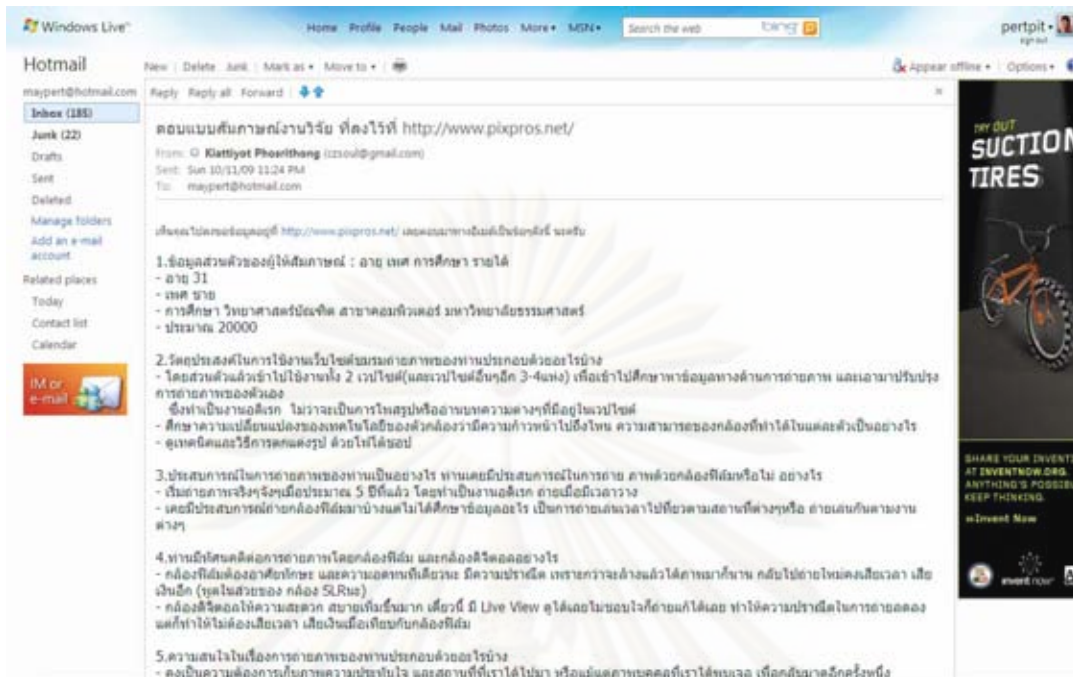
Windows Live

Home Profile People Mail Photos More• MSN• Search the web bing

pertpit • sign out

Hotmail

New | Delete Junk | Mark as • Move to • |

Appear offline • Options •

maypert@hotmail.com

Inbox (185)
Junk (22)
Drafts
Sent
Deleted
Manage folders
Add an e-mail account

Related places
Today
Contact list
Calendar

IM or e-mail

Reply Reply all Forward

ตอบแบบสัมภาษณ์งานวิจัย ที่ลงไว้ที่ http://www.pixpros.net/

From: Kiattiyot Phosrithong (zzsoul@gmail.com)
Sent: Sun 10/11/09 11:24 PM
To: maypert@hotmail.com

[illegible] http://www.pixpros.net/ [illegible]

1.ข้อมูลส่วนตัวของผู้ให้สัมภาษณ์ : อายุ เพศ การศึกษา รายได้
- อายุ 31
- เพศ ชาย
- การศึกษา วิทยาศาสตร์บัณฑิต สาขาคอมพิวเตอร์ มหาวิทยาลัยธรรมศาสตร์
- ประมาณ 20000

2.วัตถุประสงค์ในการใช้งานเว็บไซต์ชมรมถ่ายภาพของท่านประกอบด้วยอะไรบ้าง
- โดยส่วนตัวแล้วเข้าไปใช้งานทั้ง 2 เวปไซต์(และเวปไซต์อื่นๆอีก 3-4แห่ง) เพื่อเข้าไปศึกษาหาข้อมูลทางด้านการถ่ายภาพ และเอามาปรับปรุงการถ่ายภาพของตัวเอง
ซึ่งทำเป็นงานอดิเรก ไม่ว่าจะเป็นการโหสรุปหรืออ่านบทความต่างๆที่มีอยู่ในเวปไซต์
- ศึกษาความเปลี่ยนแปลงของเทคโนโลยีของตัวกล้องว่ามีความก้าวหน้าไปถึงไหน ความสามารถของกล้องที่ทำได้ในแต่ละตัวเป็นอย่างไร
- ดูเทคนิคและวิธีการถ่ายรูป ด้วยไฟได้ชอบ

3.ประสบการณ์ในการถ่ายภาพของท่านเป็นอย่างไร ท่านเคยมีประสบการณ์ในการถ่าย ภาพด้วยกล้องฟิล์มหรือไม่ อย่างไร
- เริ่มถ่ายภาพจริงๆจังๆเมื่อประมาณ 5 ปีที่แล้ว โดยทำเป็นงานอดิเรก ถ่ายเมื่อมีเวลาว่าง
- เคยมีประสบการณ์ถ่ายกล้องฟิล์มมาบ้างแต่ไม่ได้ศึกษาข้อมูลอะไร เป็นการถ่ายเล่นเวลาไปเที่ยวตามสถานที่ต่างๆหรือ ถ่ายเล่นกับตามงานต่างๆ

4.ท่านมีทัศนคติต่อการถ่ายภาพโดยกล้องฟิล์ม และกล้องดิจิตอลอย่างไร
- กล้องฟิล์มต้องอาศัยทักษะ และความอดทนพิเศษ มีความปราณีต เพราะกว่าจะล้างแล้วได้ภาพมาก็นาน กลับไปถ่ายใหม่คงเสียเวลา เสียเงินอีก (พูดในส่วนของ กล้อง SLRนะ)
- กล้องดิจิตอลให้ความสะดวก สบายเห็นขึ้นมาก เดี๋ยวนี้ มี Live View ดูได้เลยไม่ชอบใจก็ถ่ายแก้ได้เลย ทำให้ความปราณีตในการถ่ายลดลงแต่ก็ทำให้ไม่ต้องเสียเวลา เสียเงินเมื่อเทียบกับกล้องฟิล์ม

5.ความสนใจในเรื่องการถ่ายภาพของท่านประกอบด้วยอะไรบ้าง
- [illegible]

TRY OUT SUCTION TIRES

SHARE YOUR INVENTION AT INVENTNOW.ORG. ANYTHING'S POSSIBLE. KEEP THINKING.

Invent Now

invent now